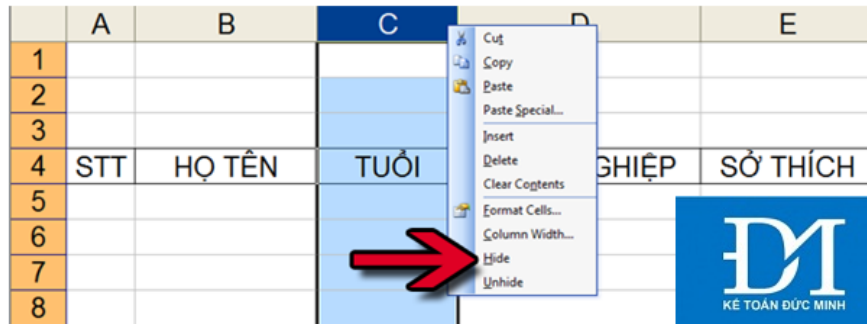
| | A | B | C | D | E |
|---|---|---|---|---|---|
| 1 | | | | | |
| 2 | | | | | |
| 3 | | | | | |
| 4 | STT | HỌ TÊN | TUỔI | GHIỆP | SỞ THÍCH |
| 5 | | | | | |
| 6 | | | | | |
| 7 | | | | | |
| 8 | | | | | |

Cut
Copy
Paste
Paste Special...
Insert
Delete
Clear Contents
Format Cells...
Column Width...
Hide
Unhide

ĐM
KẾ TOÁN ĐỨC MINH